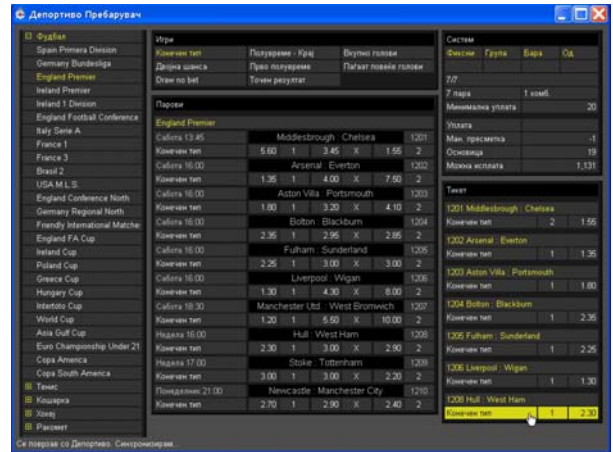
Депортиво Пребарувач

Фудбал
Spain Primera Division
Germany Bundesliga
England Premier
Ireland Premier
Ireland 1 Division
England Football Conference
Italy Serie A
France 1
France 3
Brasil 2
USA M.L.S.
England Conference North
Germany Regional North
Friendly International Matches
England FA Cup
Ireland Cup
Poland Cup
Greece Cup
Hungary Cup
Intertoto Cup
World Cup
Asia Gulf Cup
Euro Championship Under 21
Copa America
Copa South America
Тенис
Кошарка
Хокеј
Ракомет

Игри
Конечен тип | Полувреме - Крај | Вкупно голови
Двојна шанса | Прво полувреме | Паѓаат повеќе голови
Draw no bet | Точен резултат

Парови
England Premier

| | | | | | | |
|---|---|---|---|---|---|---|
| Сабота 13:45 | Middlesbrough : Chelsea | | | | | 1201 |
| Конечен тип | 5.60 | 1 | 3.45 | X | 1.55 | 2 |
| Сабота 16:00 | Arsenal : Everton | | | | | 1202 |
| Конечен тип | 1.35 | 1 | 4.00 | X | 7.50 | 2 |
| Сабота 16:00 | Aston Villa : Portsmouth | | | | | 1203 |
| Конечен тип | 1.80 | 1 | 3.20 | X | 4.10 | 2 |
| Сабота 16:00 | Bolton : Blackburn | | | | | 1204 |
| Конечен тип | 2.35 | 1 | 2.95 | X | 2.85 | 2 |
| Сабота 16:00 | Fulham : Sunderland | | | | | 1205 |
| Конечен тип | 2.25 | 1 | 3.00 | X | 3.00 | 2 |
| Сабота 16:00 | Liverpool : Wigan | | | | | 1206 |
| Конечен тип | 1.30 | 1 | 4.30 | X | 8.00 | 2 |
| Сабота 18:30 | Manchester Utd. : West Bromwich | | | | | 1207 |
| Конечен тип | 1.20 | 1 | 5.50 | X | 10.00 | 2 |
| Недела 16:00 | Hull : West Ham | | | | | 1208 |
| Конечен тип | 2.30 | 1 | 3.00 | X | 2.90 | 2 |
| Недела 17:00 | Stoke : Tottenham | | | | | 1209 |
| Конечен тип | 3.00 | 1 | 3.00 | X | 2.20 | 2 |
| Понеделник 21:00 | Newcastle : Manchester City | | | | | 1210 |
| Конечен тип | 2.70 | 1 | 2.90 | X | 2.40 | 2 |

Систем
Фиксни | Група | Бара | Од

7/7
7 пара | 1 комб.
Минимална уплата | 20

Уплата
Мак. пресметка | -1
Основица | 19
Можна исплата | 1,131

Тикет
1201 Middlesbrough : Chelsea
Конечен тип | 2 | 1.55
1202 Arsenal : Everton
Конечен тип | 1 | 1.35
1203 Aston Villa : Portsmouth
Конечен тип | 1 | 1.80
1204 Bolton : Blackburn
Конечен тип | 1 | 2.35
1205 Fulham : Sunderland
Конечен тип | 1 | 2.25
1206 Liverpool : Wigan
Конечен тип | 1 | 1.30
1208 Hull : West Ham
Конечен тип | 1 | 2.30

Се поврзав со Депортиво. Синхронизирам...